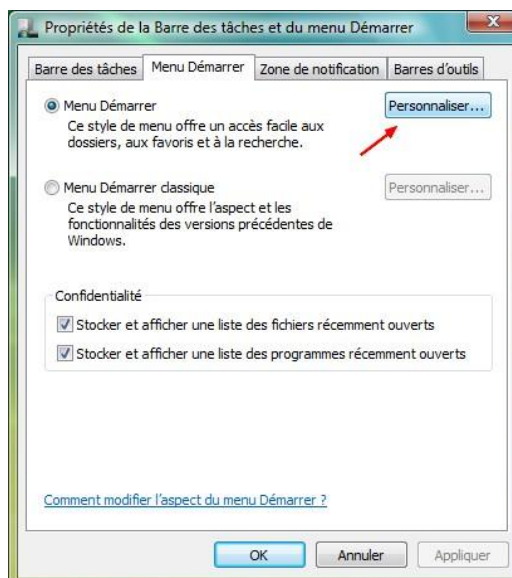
Propriétés de la Barre des tâches et du menu Démarrer

Barre des tâches | Menu Démarrer | Zone de notification | Barres d'outils

Menu Démarrer
Ce style de menu offre un accès facile aux dossiers, aux favoris et à la recherche.

Personnaliser...

Menu Démarrer classique
Ce style de menu offre l'aspect et les fonctionnalités des versions précédentes de Windows.

Personnaliser...

Confidentialité

Stocker et afficher une liste des fichiers récemment ouverts

Stocker et afficher une liste des programmes récemment ouverts

Comment modifier l'aspect du menu Démarrer ?

OK | Annuler | Appliquer